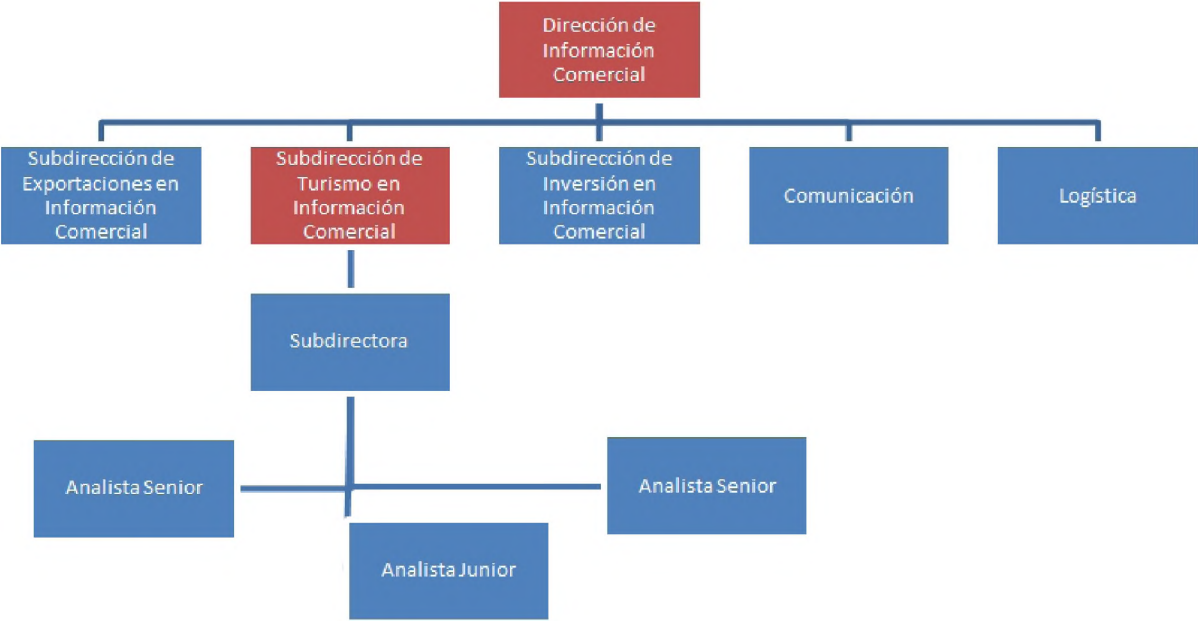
Dirección de Información Comercial

Subdirección de Exportaciones en Información Comercial

Subdirección de Turismo en Información Comercial

Subdirección de Inversión en Información Comercial

Comunicación

Logística

Subdirectora

Analista Senior

Analista Senior

Analista Junior